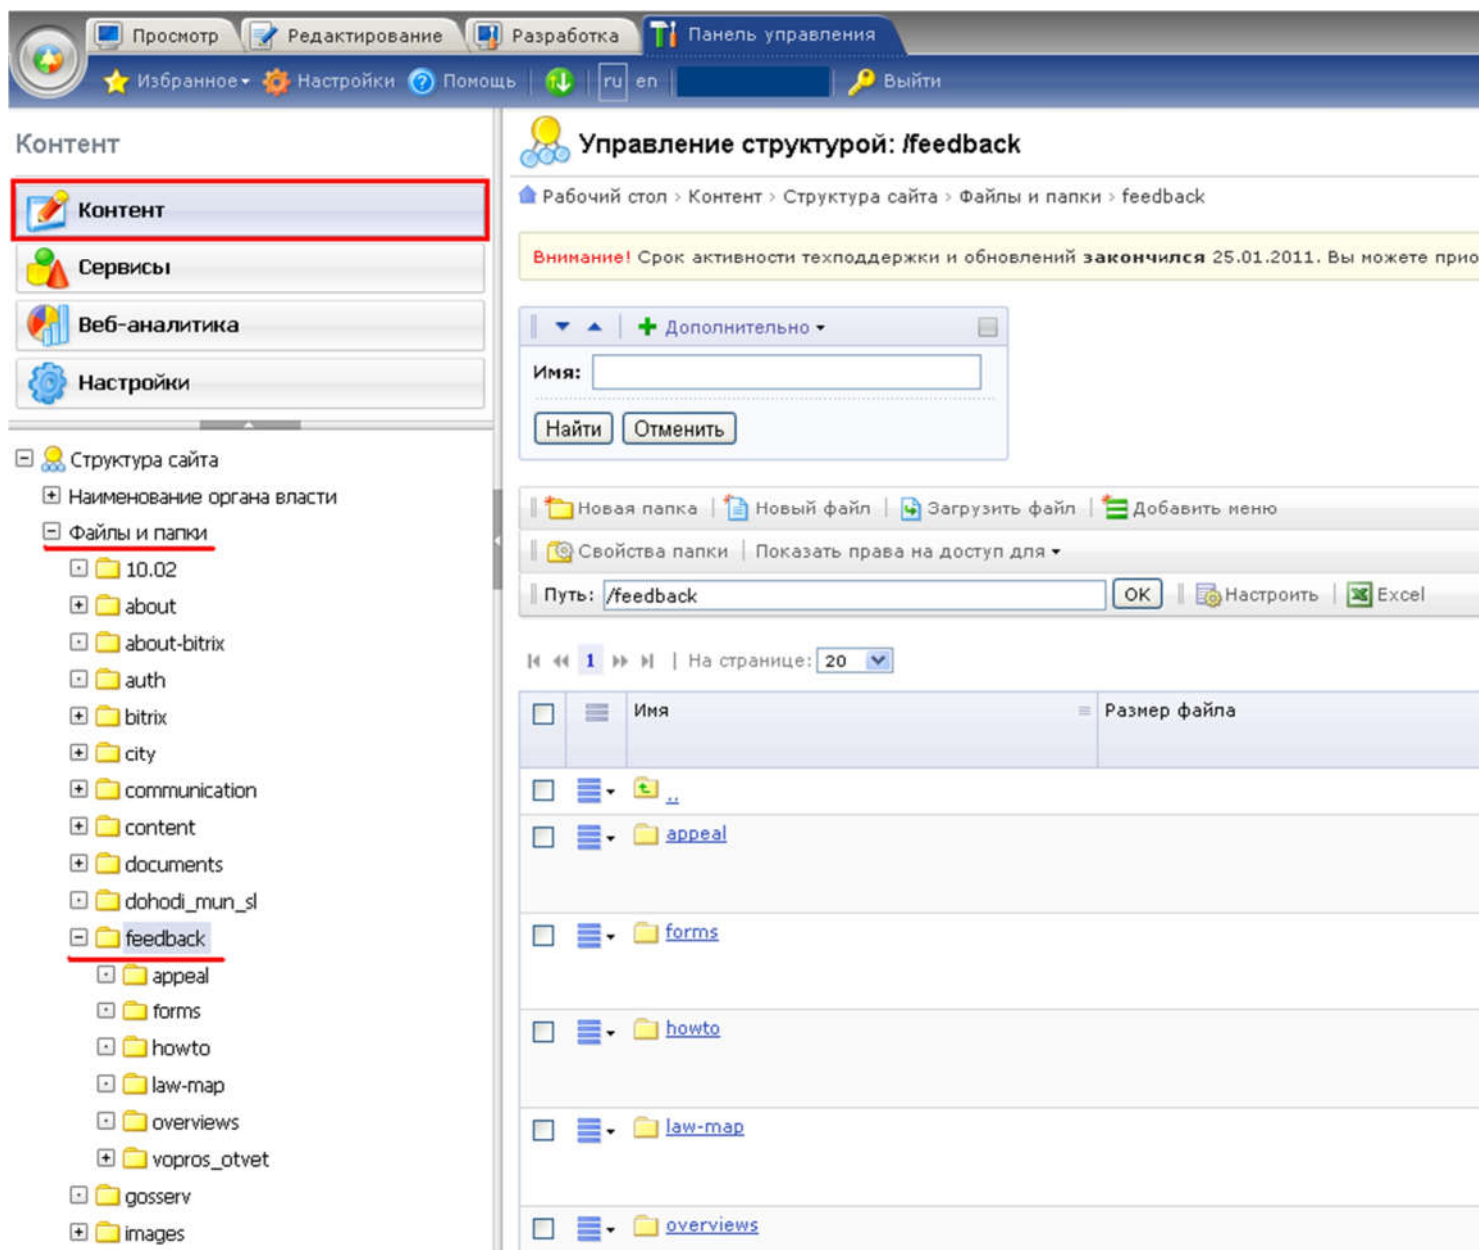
Просмотр Редактирование Разработка Панель управления

Избранное Настройки Помощь ru en Выйти

Контент

Контент
Сервисы
Веб-аналитика
Настройки

Структура сайта
Наименование органа власти
Файлы и папки
10.02
about
about-bitrix
auth
bitrix
city
communication
content
documents
dohodi_mun_sl
feedback
appeal
forms
howto
law-map
overviews
vopros_otvet
gosserv
images

Управление структурой: /feedback

Рабочий стол › Контент › Структура сайта › Файлы и папки › feedback

Внимание! Срок активности техподдержки и обновлений закончился 25.01.2011. Вы можете прио

Дополнительно

Имя:

Найти Отменить

Новая папка Новый файл Загрузить файл Добавить меню

Свойства папки Показать права на доступ для

Путь: /feedback OK Настроить Excel

1 | На странице: 20

| | | Имя | Размер файла |
|---|---|---|---|
| | | .. | |
| | | appeal | |
| | | forms | |
| | | howto | |
| | | law-map | |
| | | overviews | |